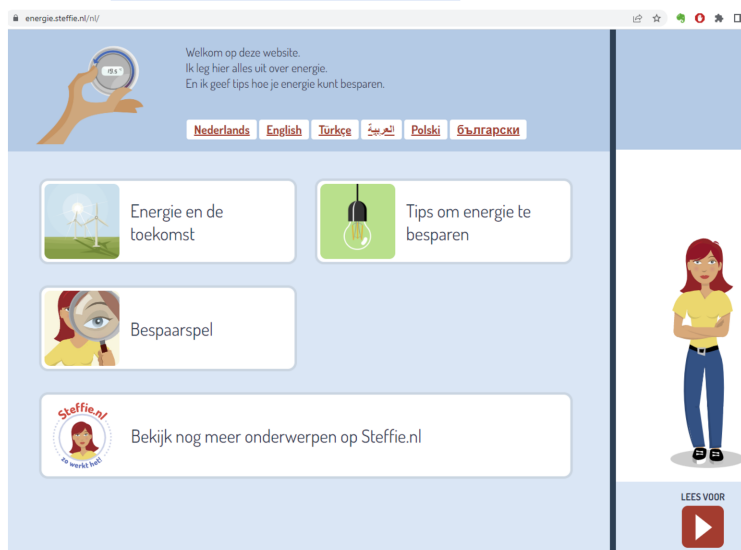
energie.steffie.nl/nl/

19,5°

Welkom op deze website.
Ik leg hier alles uit over energie.
En ik geef tips hoe je energie kunt besparen.

Nederlands English Türkçe العربية Polski български

Energie en de toekomst

Tips om energie te besparen

Bespaarspel

Steffie.nl
zo werkt het!

Bekijk nog meer onderwerpen op Steffie.nl

LEES VOOR